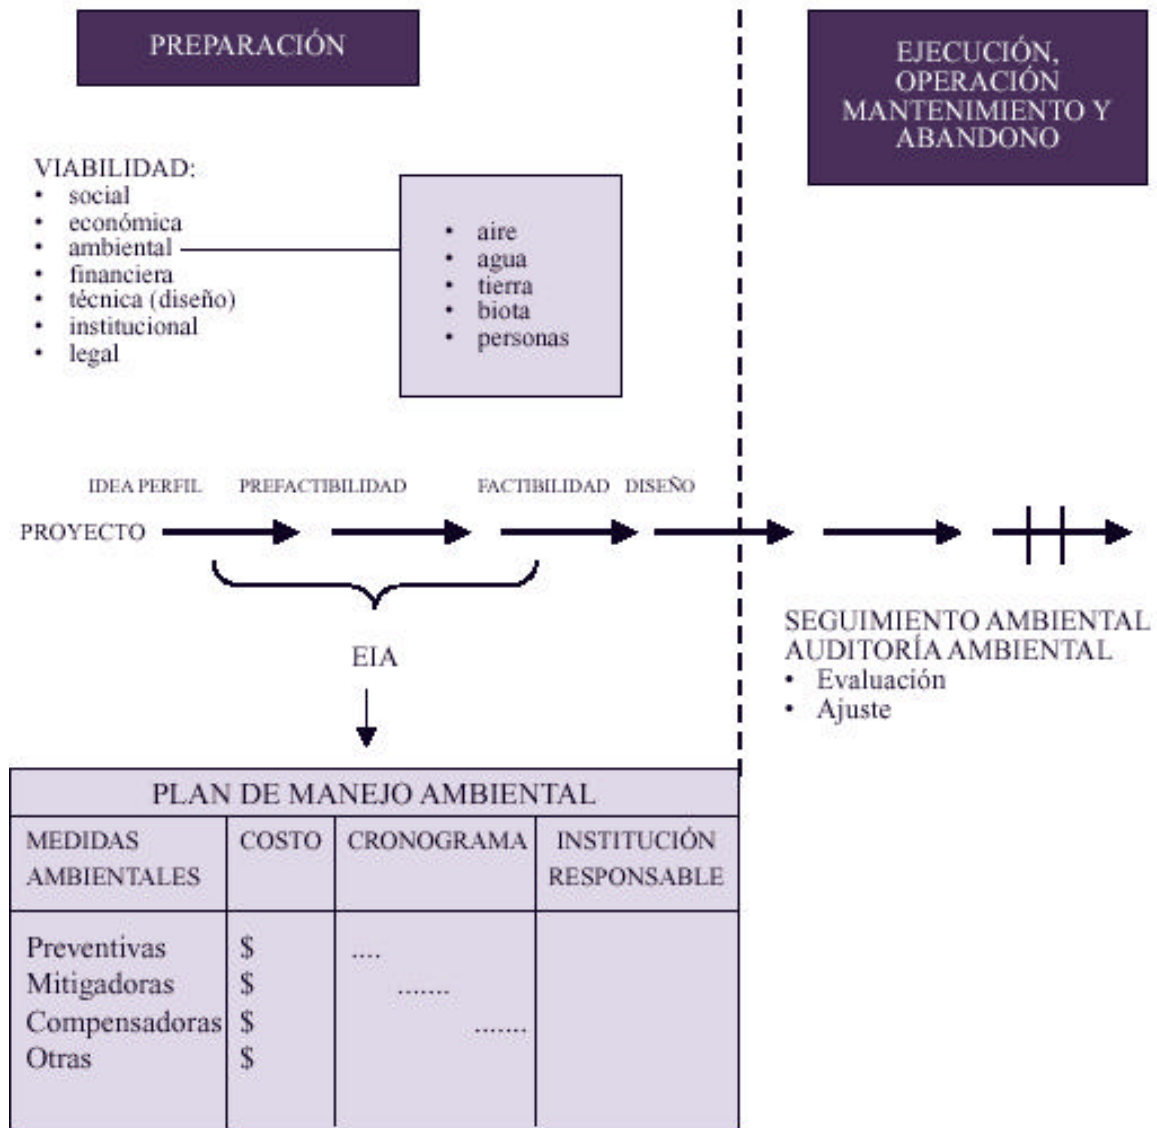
PREPARACIÓN

EJECUCIÓN, OPERACIÓN MANTENIMIENTO Y ABANDONO

VIABILIDAD:
• social
• económica
• ambiental
• financiera
• técnica (diseño)
• institucional
• legal

• aire
• agua
• tierra
• biota
• personas

IDEA PERFIL PREFACTIBILIDAD FACTIBILIDAD DISEÑO

PROYECTO

EIA

SEGUIMIENTO AMBIENTAL
AUDITORÍA AMBIENTAL
• Evaluación
• Ajuste

PLAN DE MANEJO AMBIENTAL

| MEDIDAS AMBIENTALES | COSTO | CRONOGRAMA | INSTITUCIÓN RESPONSABLE |
|---|---|---|---|
| Preventivas | \$ | .... | |
| Mitigadoras | \$ | ....... | |
| Compensadoras | \$ | ....... | |
| Otras | \$ | | |